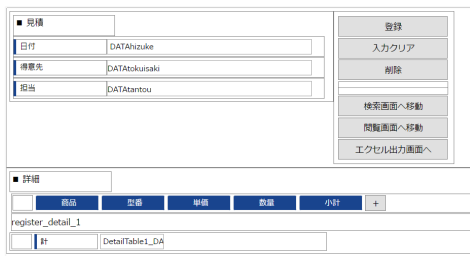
■ 見積

| 日付 | DATAhizuke |
|---|---|
| 得意先 | DATAtokuisaki |
| 担当 | DATAtantou |

登録

入力クリア

削除

検索画面へ移動

閲覧画面へ移動

エクセル出力画面へ

■ 詳細

|  | 商品 | 型番 | 単価 | 数量 | 小計 | + |
|---|---|---|---|---|---|---|

register_detail_1

|  | 計 | DetailTable1_DA |
|---|---|---|